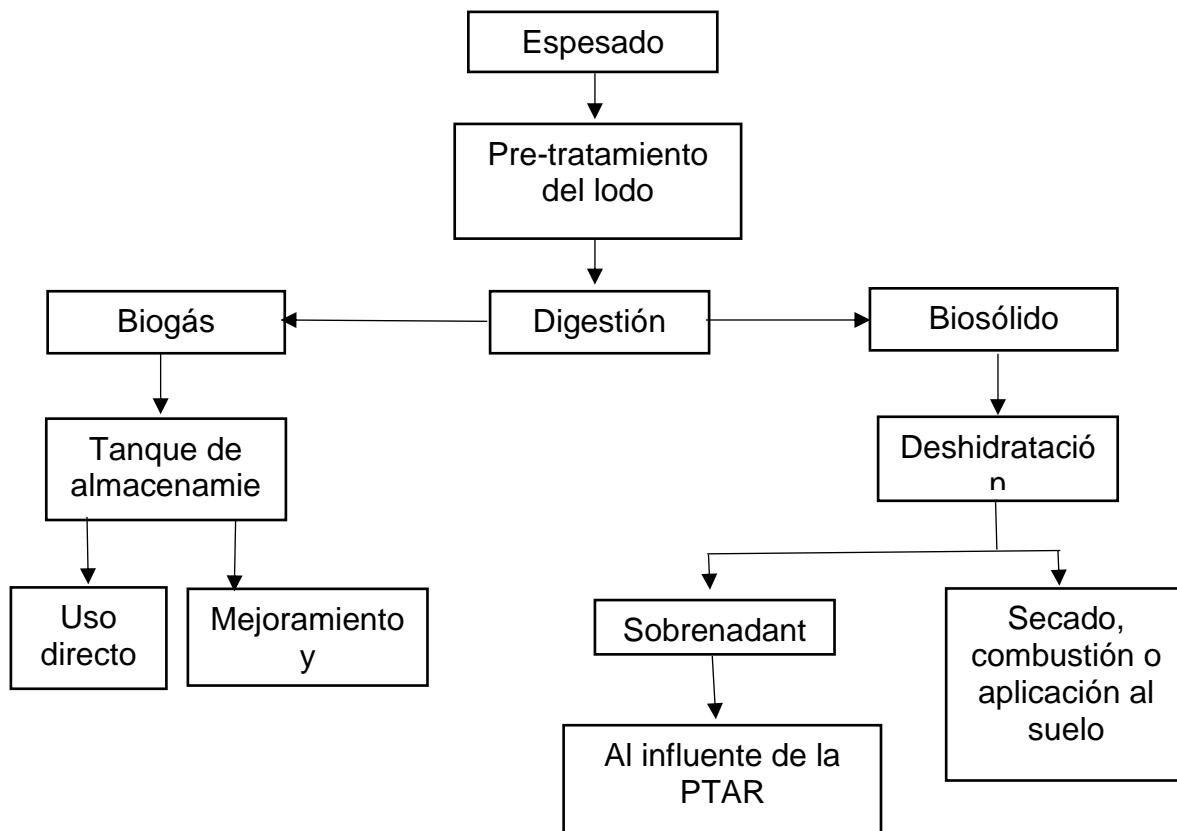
Espesado

Pre-tratamiento del lodo

Biogás

Digestión

Biosólido

Tanque de almacenamie

Deshidratació n

Uso directo

Mejoramiento y

Sobrenadant

Secado, combustión o aplicación al suelo

Al influente de la PTAR